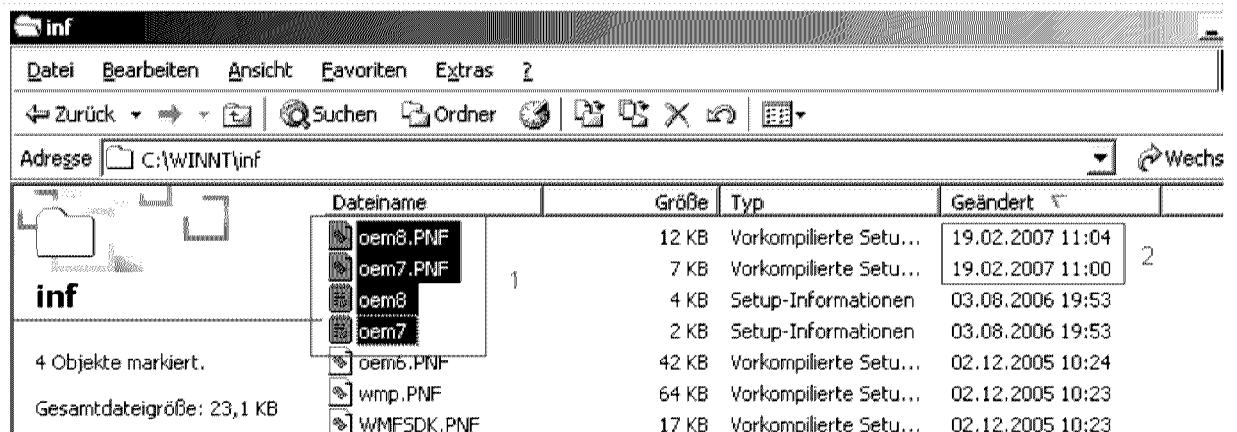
inf

Datei Bearbeiten Ansicht Favoriten Extras ?

Zurück Suchen Ordner

Adresse C:\WINNT\inf Wechs

inf

4 Objekte markiert.

Gesamtdateigröße: 23,1 KB

| Dateiname | Größe | Typ | Geändert |
|---|---|---|---|
| oem8.PNF | 12 KB | Vorkompilierte Setu... | 19.02.2007 11:04 |
| oem7.PNF | 7 KB | Vorkompilierte Setu... | 19.02.2007 11:00 |
| oem8 | 4 KB | Setup-Informationen | 03.08.2006 19:53 |
| oem7 | 2 KB | Setup-Informationen | 03.08.2006 19:53 |
| oem6.PNF | 42 KB | Vorkompilierte Setu... | 02.12.2005 10:24 |
| wmp.PNF | 64 KB | Vorkompilierte Setu... | 02.12.2005 10:23 |
| WMFSDK.PNF | 17 KB | Vorkompilierte Setu... | 02.12.2005 10:23 |

1

2